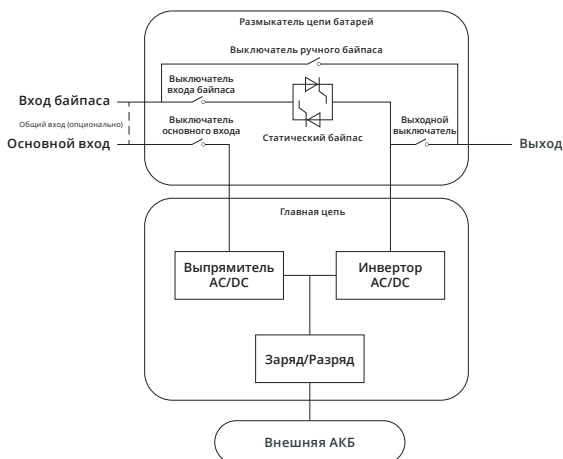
Размыкатель цепи батарей

Выключатель ручного байпаса

Выключатель входа байпаса

Вход байпаса

Общий вход (опционально)

Выключатель основного входа

Основной вход

Статический байпас

Выходной выключатель

Выход

Главная цепь

Выпрямитель AC/DC

Инвертор AC/DC

Заряд/Разряд

Внешняя АКБ